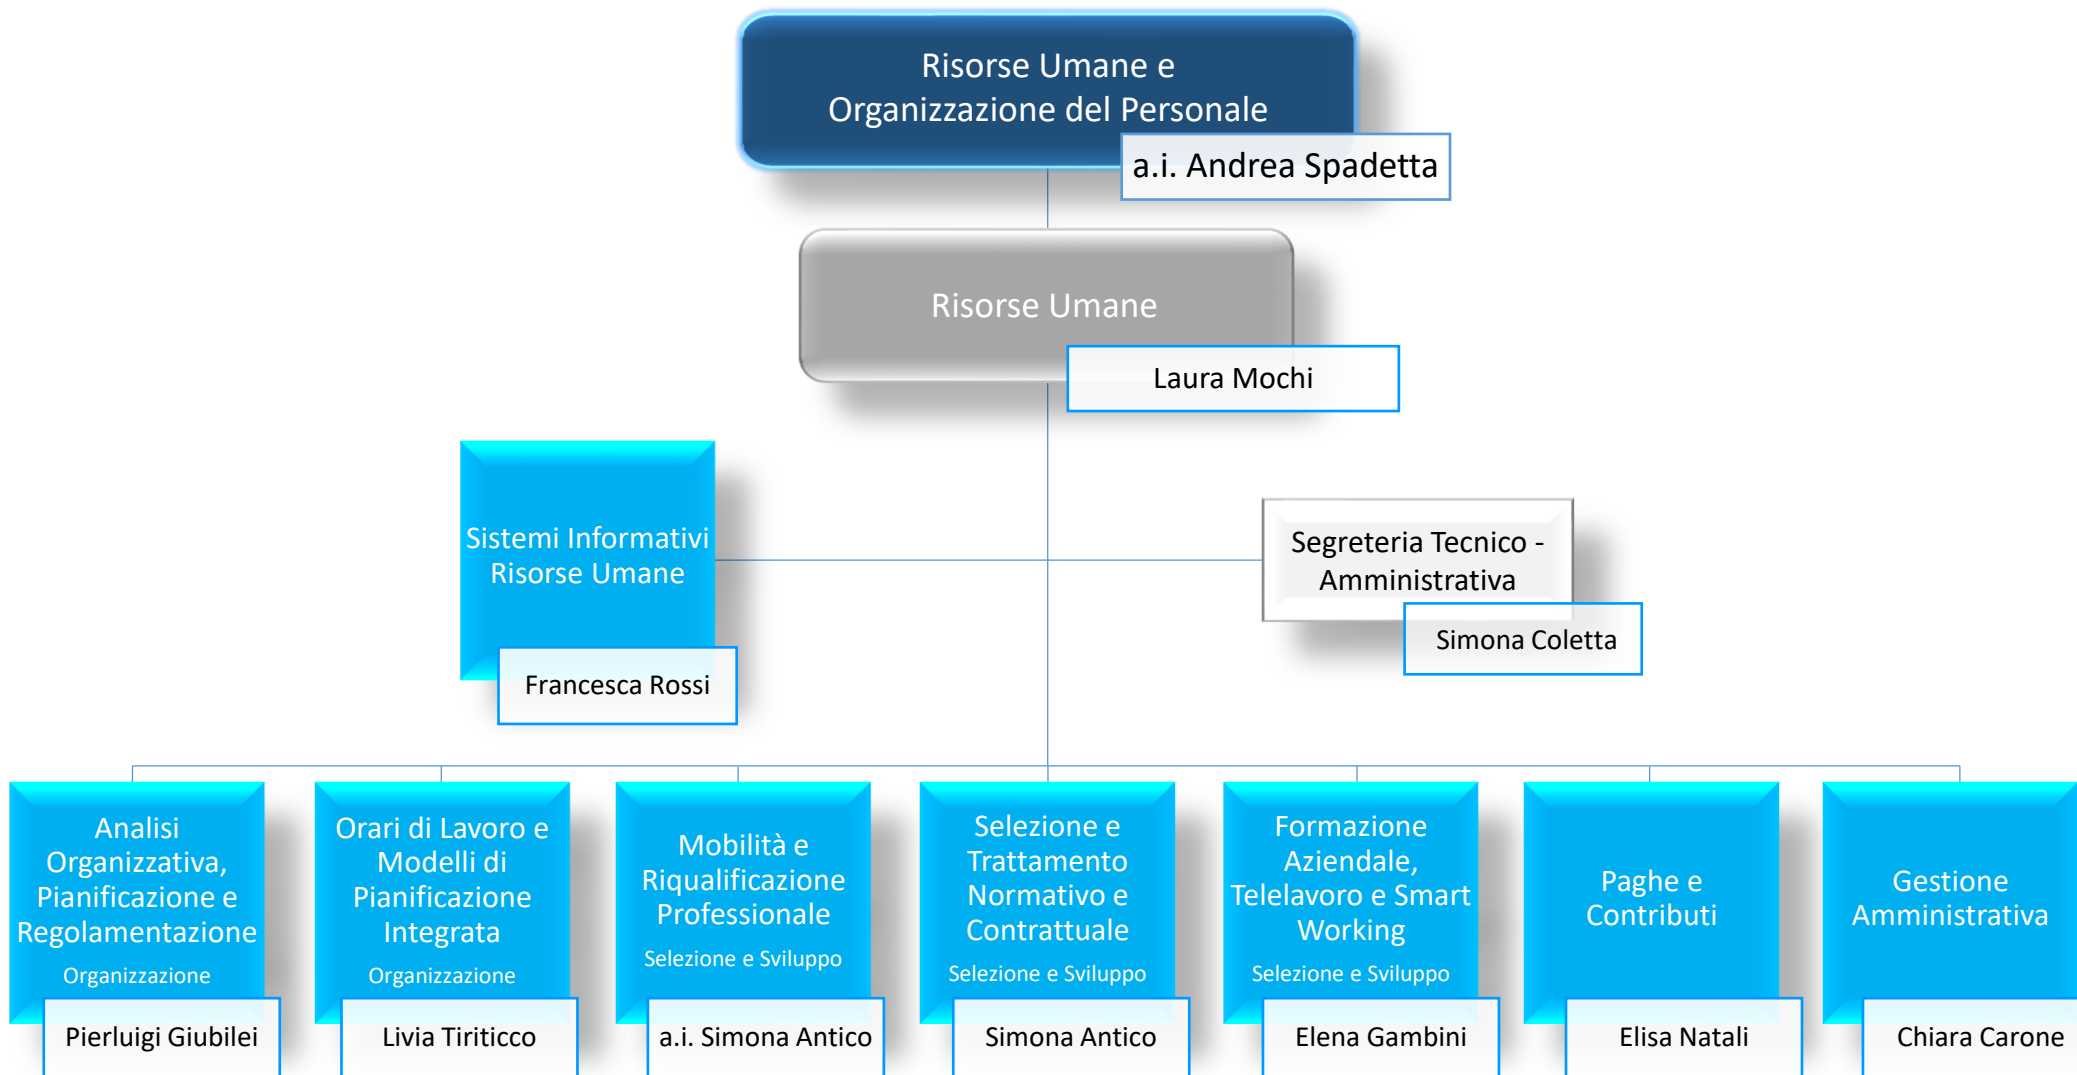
Risorse Umane e Organizzazione del Personale

a.i. Andrea Spadetta

Risorse Umane

Laura Mochi

Sistemi Informativi Risorse Umane

Francesca Rossi

Segreteria Tecnico - Amministrativa

Simona Coletta

Analisi Organizzativa, Pianificazione e Regolamentazione

Organizzazione

Pierluigi Giubilei

Orari di Lavoro e Modelli di Pianificazione Integrata

Organizzazione

Livia Tiriticco

Mobilità e Riqualificazione Professionale

Selezione e Sviluppo

a.i. Simona Antico

Selezione e Trattamento Normativo e Contrattuale

Selezione e Sviluppo

Simona Antico

Formazione Aziendale, Telelavoro e Smart Working

Selezione e Sviluppo

Elena Gambini

Paghe e Contributi

Elisa Natali

Gestione Amministrativa

Chiara Carone